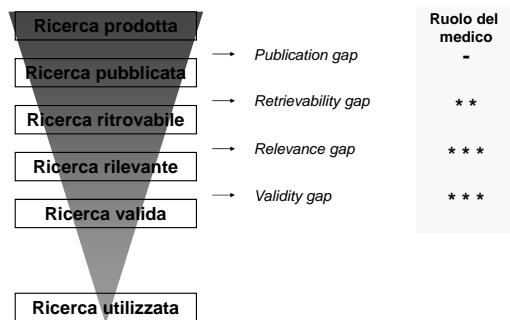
Ricerca prodotta

Ricerca pubblicata

Ricerca ritrovabile

Ricerca rilevante

Ricerca valida

Ricerca utilizzata

Publication gap

Retrievability gap

Relevance gap

Validity gap

Ruolo del medico

-

* *

* * *

* * *